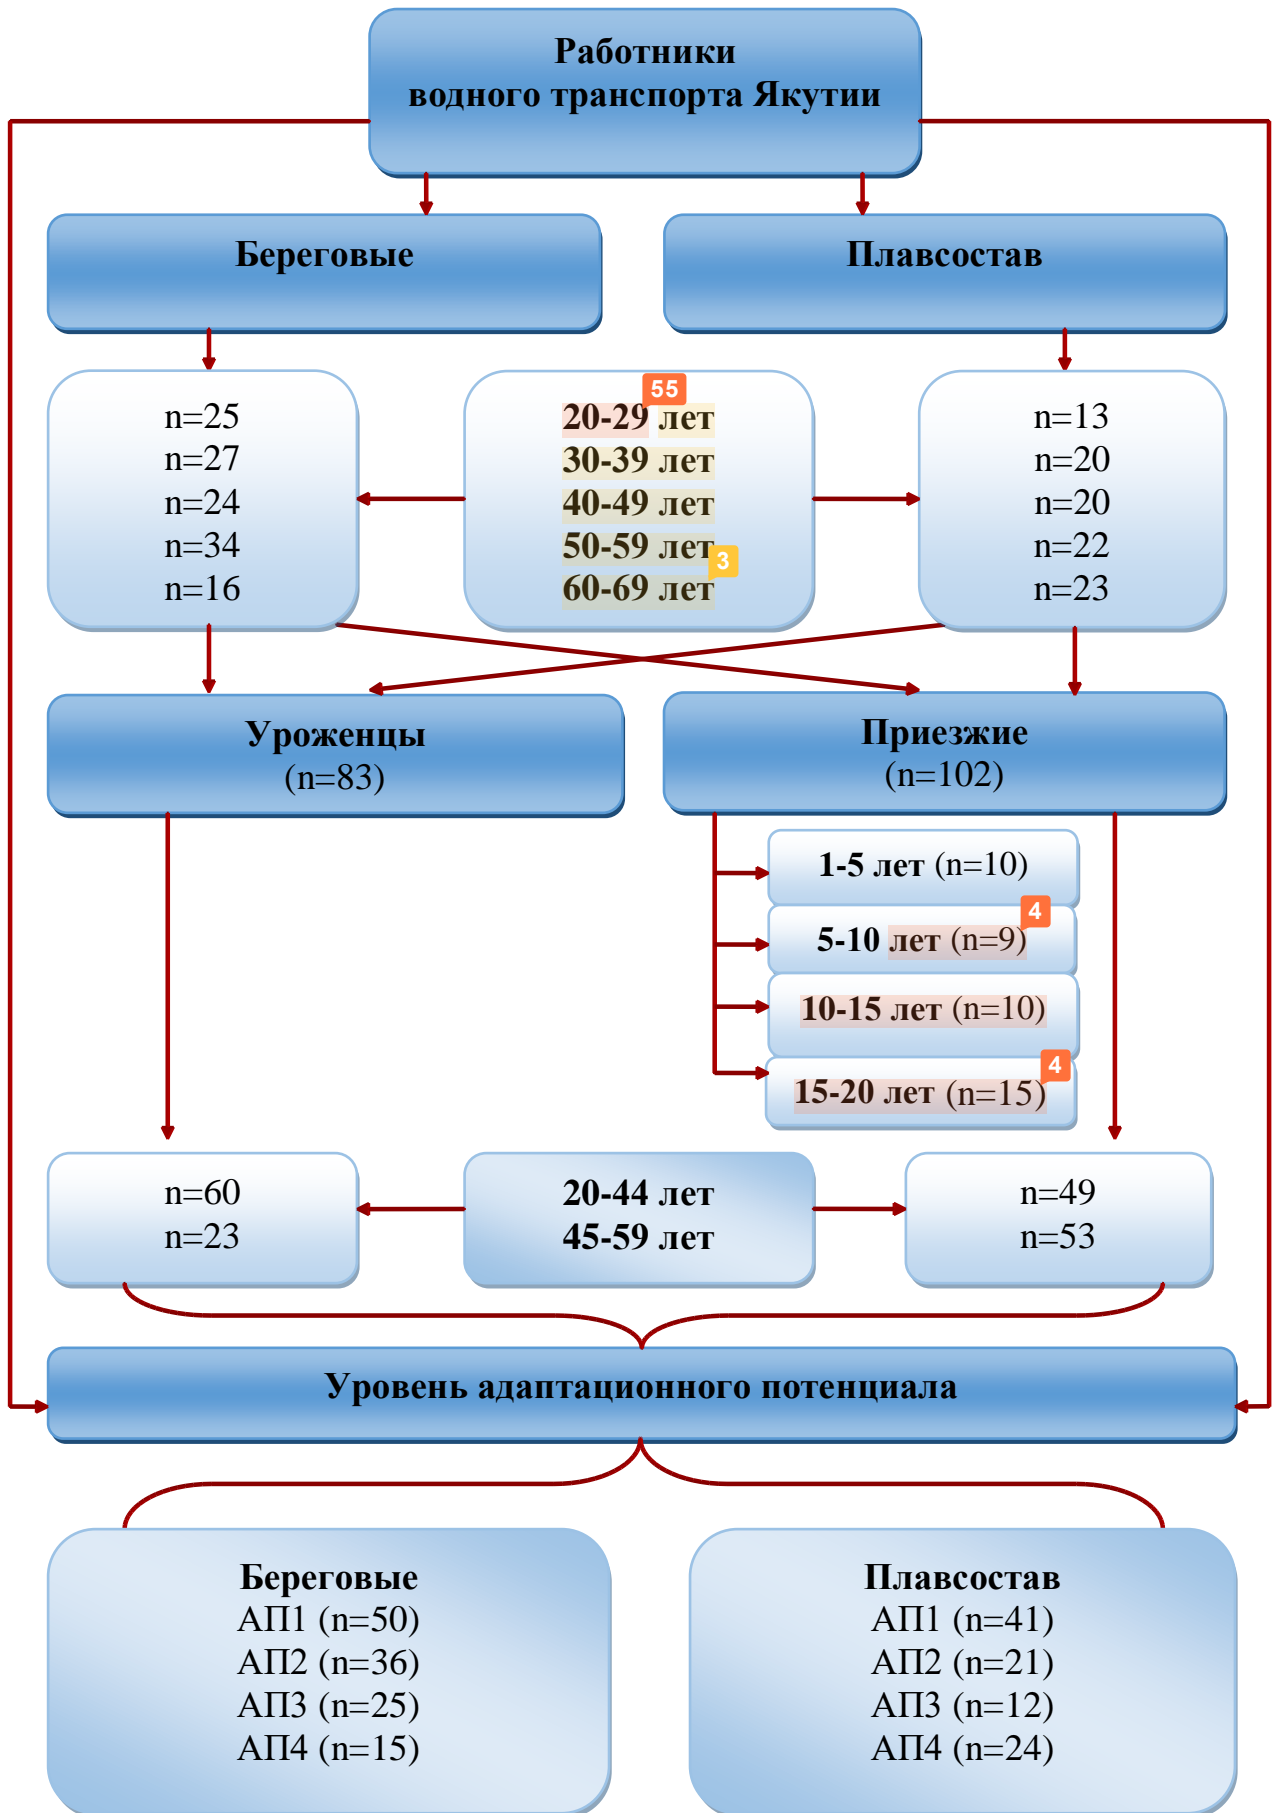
Работники
водного транспорта Якутии

Береговые

Плавсостав

n=25
n=27
n=24
n=34
n=16

55
20-29 лет
30-39 лет
40-49 лет
50-59 лет 3
60-69 лет

n=13
n=20
n=20
n=22
n=23

Уроженцы
(n=83)

Приезжие
(n=102)

1-5 лет (n=10)
5-10 лет (n=9) 4
10-15 лет (n=10)
15-20 лет (n=15) 4

n=60
n=23

20-44 лет
45-59 лет

n=49
n=53

Уровень адаптационного потенциала

Береговые
АП1 (n=50)
АП2 (n=36)
АП3 (n=25)
АП4 (n=15)

Плавсостав
АП1 (n=41)
АП2 (n=21)
АП3 (n=12)
АП4 (n=24)